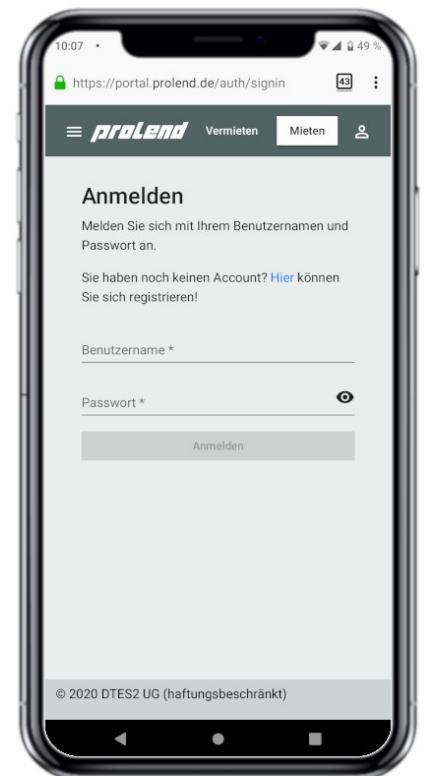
10:07 •

49 %

https://portal.prolend.de/auth/signin

43

prolend

Vermieten

Mieten

Anmelden

Melden Sie sich mit Ihrem Benutzernamen und Passwort an.

Sie haben noch keinen Account? Hier können Sie sich registrieren!

Benutzername *

Passwort *

Anmelden

© 2020 DTES2 UG (haftungsbeschränkt)